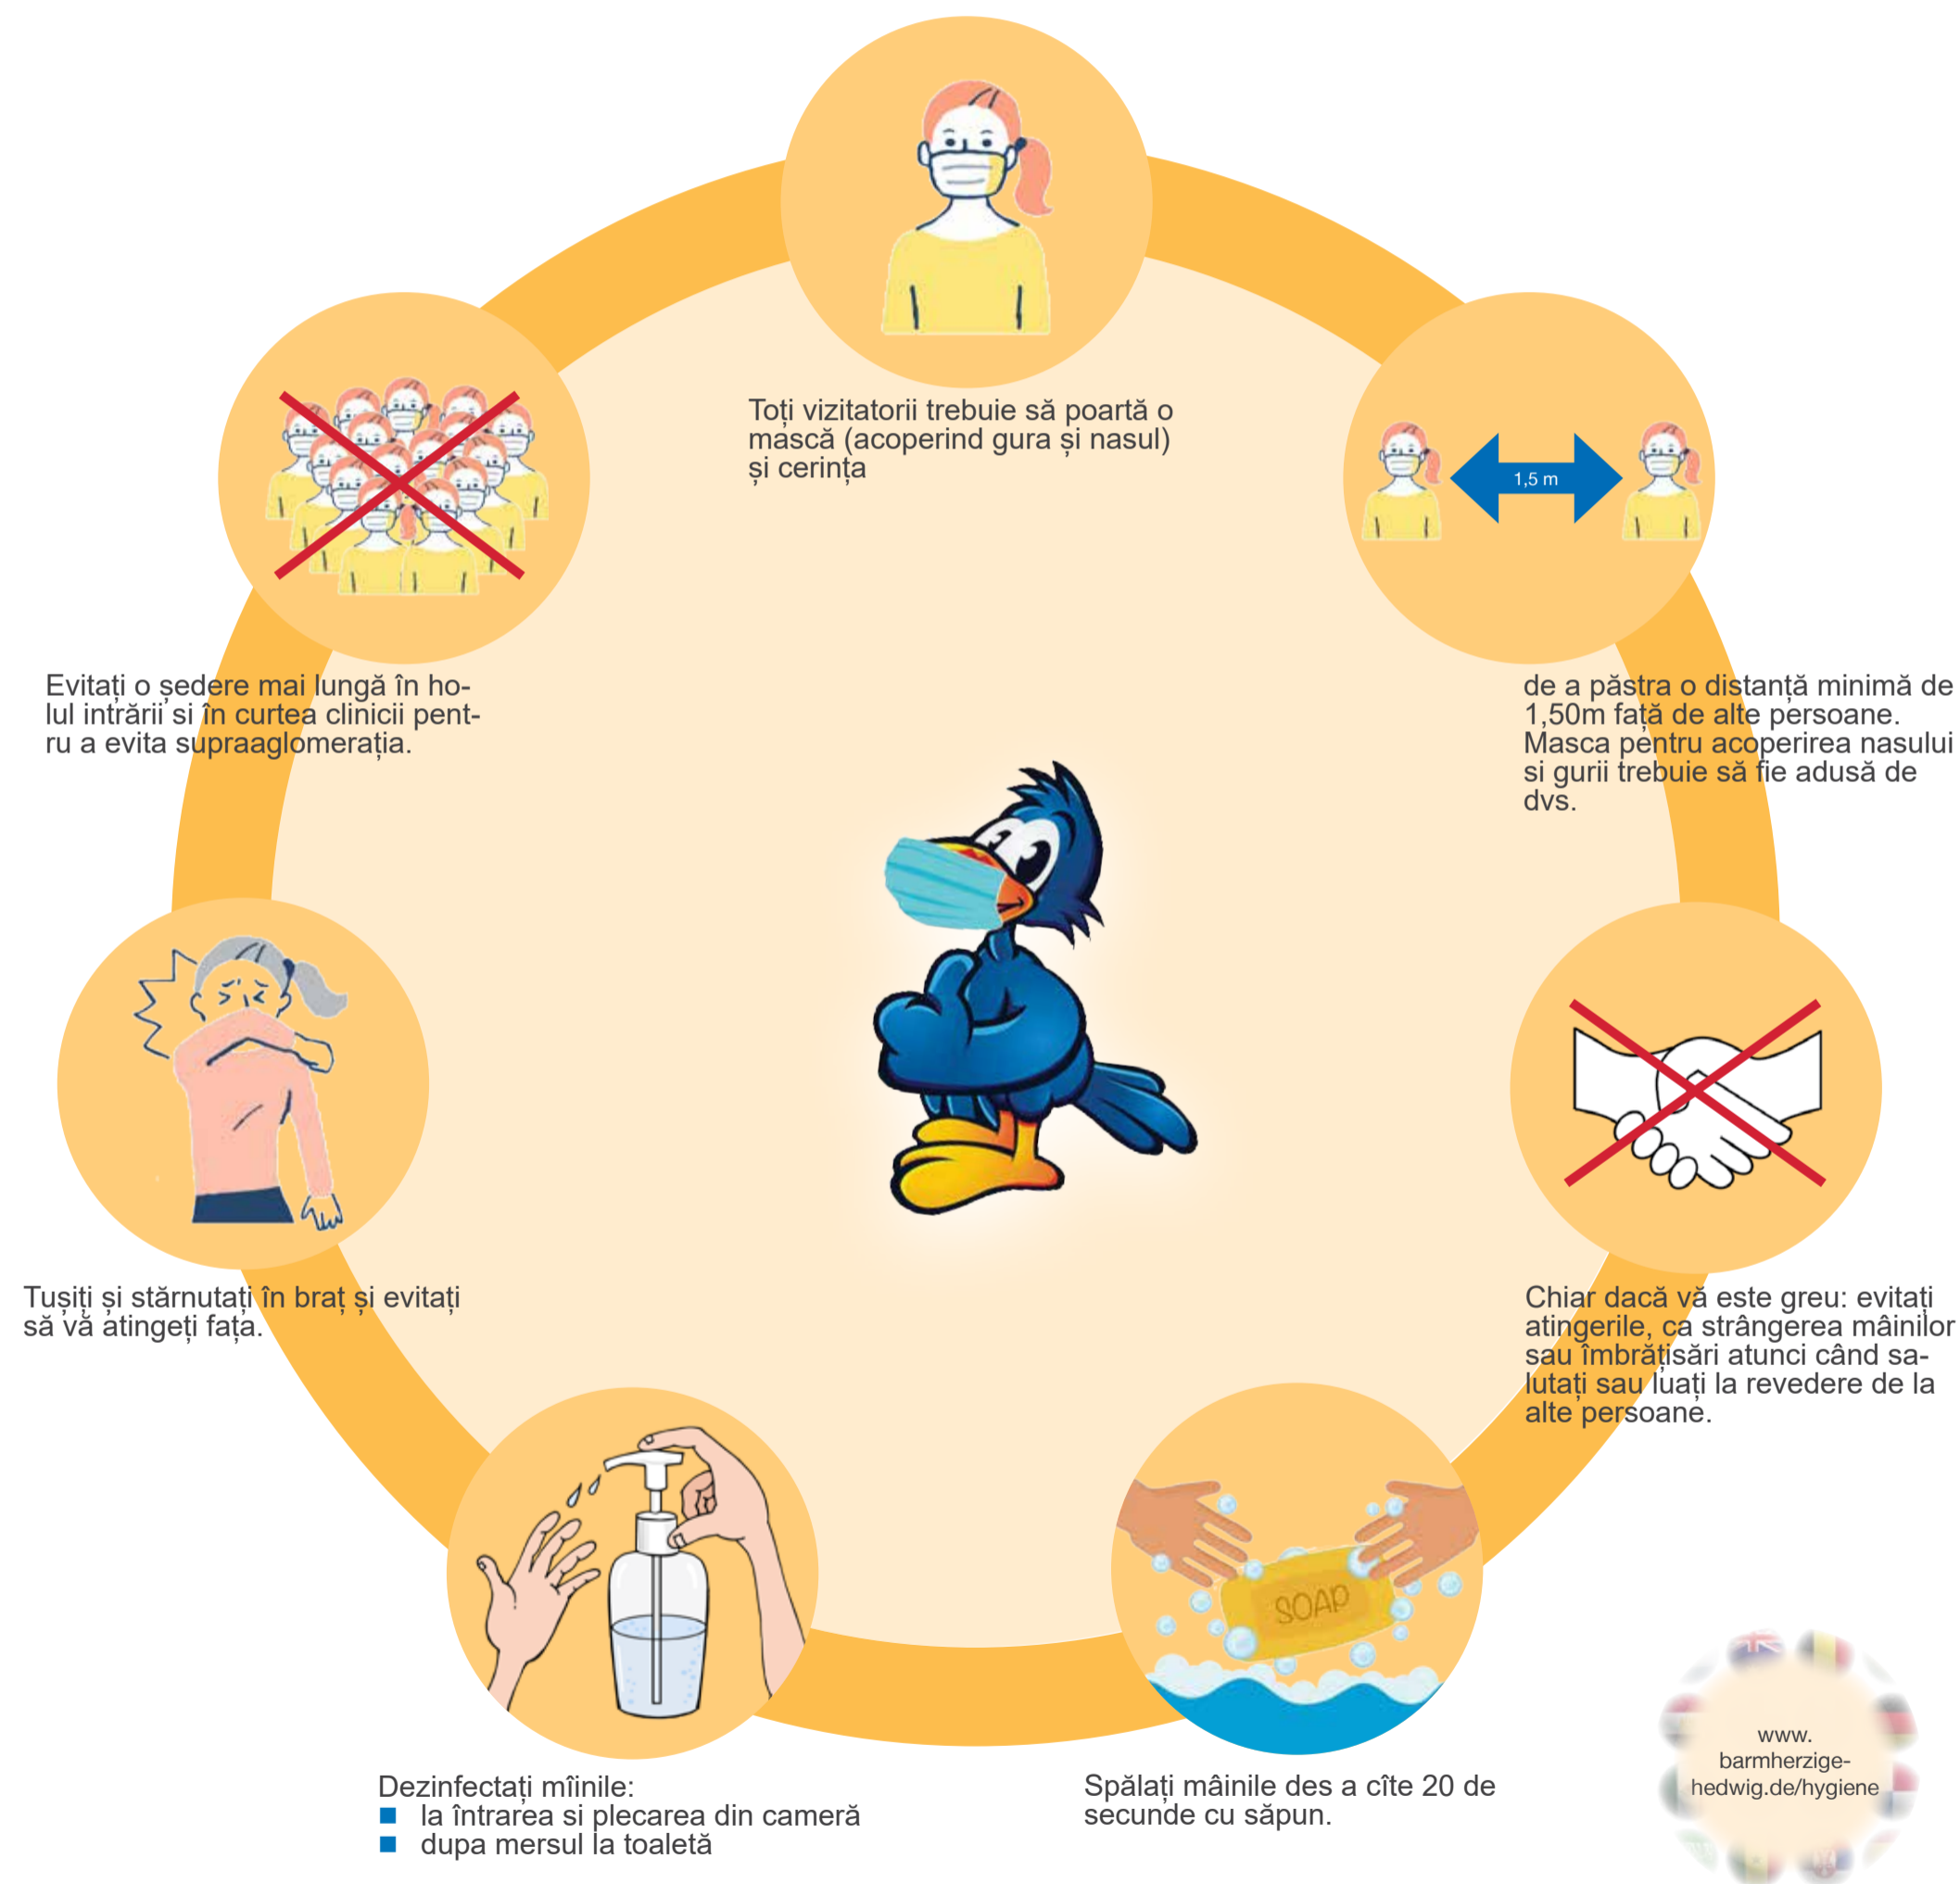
Toți vizitatorii trebuie să poartă o mască (acoperind gura și nasul) și cerința

1,5 m

de a păstra o distanță minimă de 1,50m față de alte persoane. Masca pentru acoperirea nasului si gurii trebuie să fie adusă de dvs.

Chiar dacă vă este greu: evitați atingerile, ca strângerea mâinilor sau îmbrățisări atunci când salutați sau luați la revedere de la alte persoane.

SOAP

Spălați mâinile des a cîte 20 de secunde cu săpun.

www.
barmherzige-
hedwig.de/hygiene

Dezinfectați mîinile:
■ la întrarea si plecarea din cameră
■ dupa mersul la toaletă

Tușiți și stărnutați în braț și evitați să vă atingeți fața.

Evitați o sedere mai lungă în holul intrării si în curtea clinicii pentru a evita supraaglomerația.